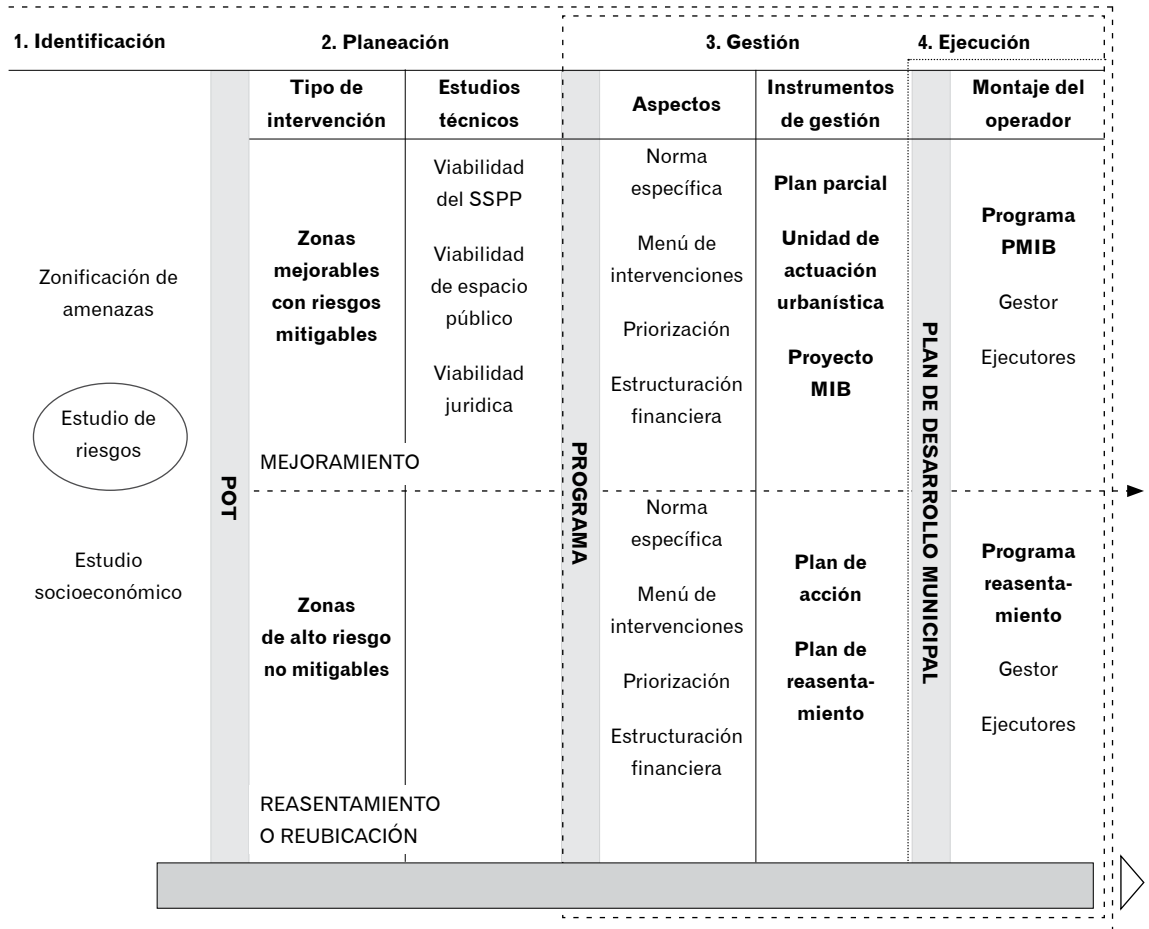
1. Identificación

2. Planeación

3. Gestión

4. Ejecución

Zonificación de amenazas

Estudio de riesgos

Estudio socioeconómico

POT

| Tipo de intervención | Estudios técnicos |
|---|---|
| Zonas mejorables con riesgos mitigables | Viabilidad del SSPP<br>Viabilidad de espacio público<br>Viabilidad jurídica |
| MEJORAMIENTO | |
| Zonas de alto riesgo no mitigables | |
| REASENTAMIENTO O REUBICACIÓN | |

PROGRAMA

| Aspectos | Instrumentos de gestión |
|---|---|
| Norma específica<br>Menú de intervenciones<br>Priorización<br>Estructuración financiera | Plan parcial<br>Unidad de actuación urbanística<br>Proyecto MIB |
| Norma específica<br>Menú de intervenciones<br>Priorización<br>Estructuración financiera | Plan de acción<br>Plan de reasentamiento |

PLAN DE DESARROLLO MUNICIPAL

| Montaje del operador |
|---|
| Programa PMIB<br>Gestor<br>Ejecutores |
| Programa reasentamiento<br>Gestor<br>Ejecutores |